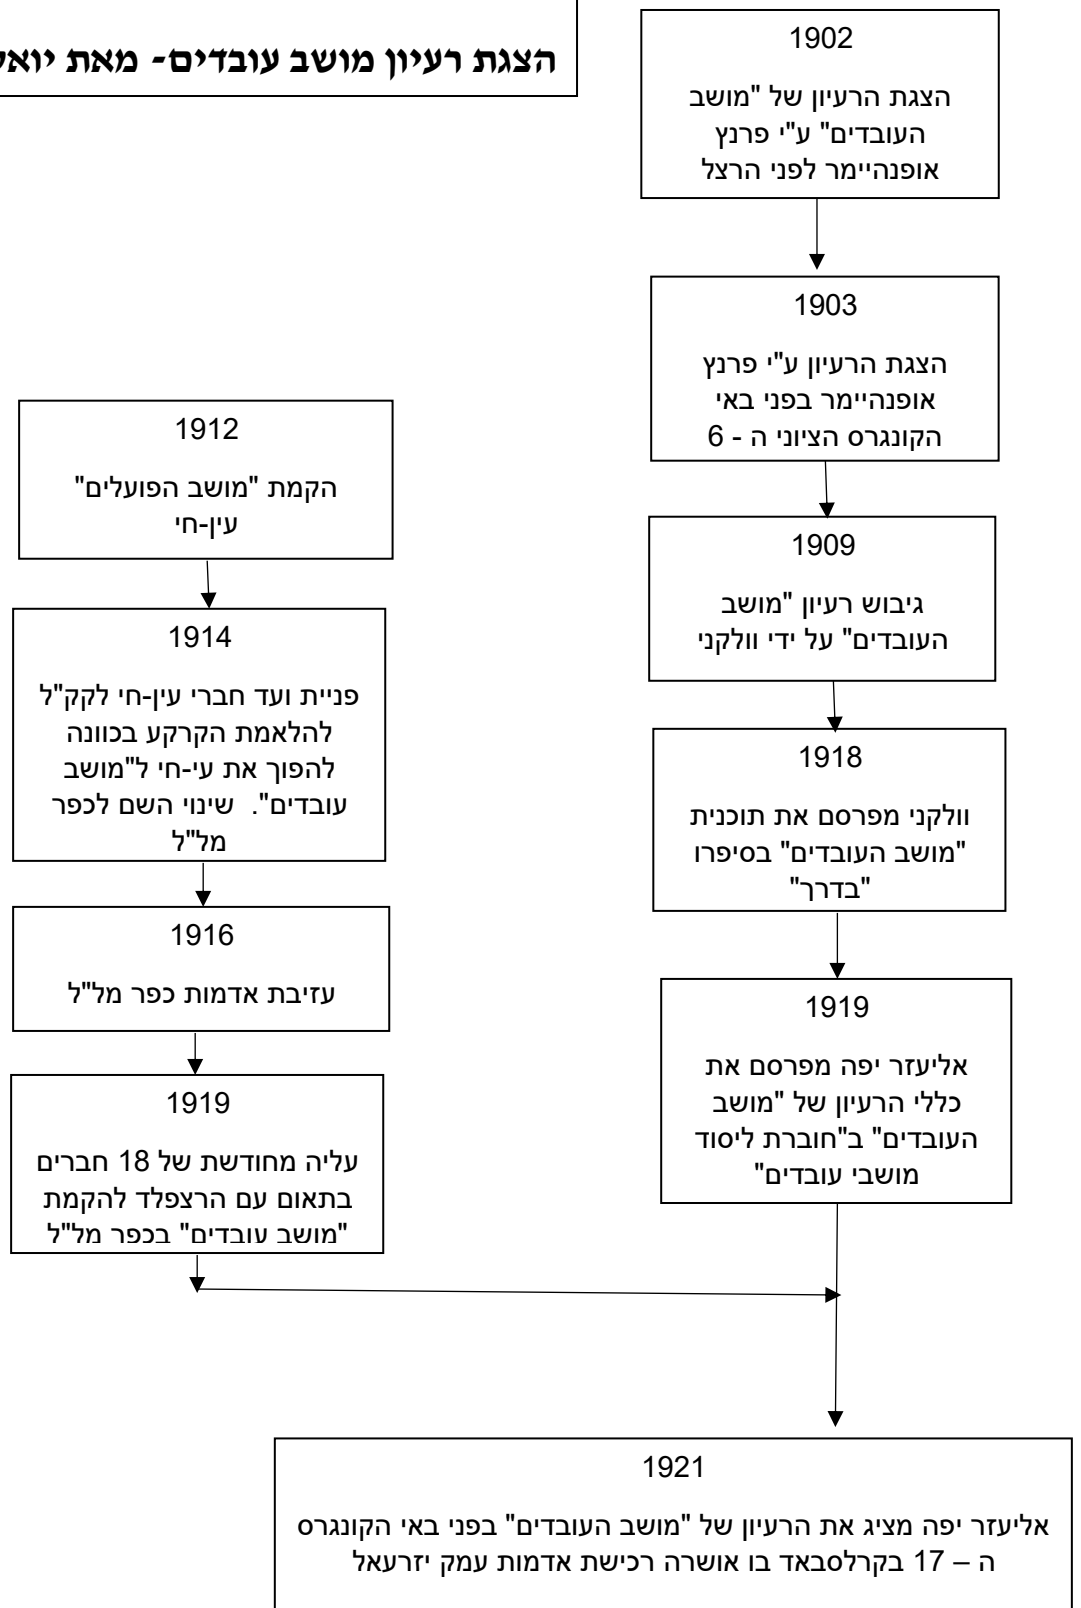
הצגת רעיון מושב עובדים- מאת יואל

1902

הצגת הרעיון של "מושב העובדים" ע"י פרנץ אופנהיימר לפני הרצל

1903

הצגת הרעיון ע"י פרנץ אופנהיימר בפני באי הקונגרס הציוני ה - 6

1909

גיבוש רעיון "מושב העובדים" על ידי וולקני

1918

וולקני מפרסם את תוכנית "מושב העובדים" בסיפרו "בדרך"

1919

אליעזר יפה מפרסם את כללי הרעיון של "מושב העובדים" ב"חוברת ליסוד מושבי עובדים"

1912

הקמת "מושב הפועלים" עין-חי

1914

פניית ועד חברי עין-חי לקק"ל להלאמת הקרקע בכוונה להפוך את עי-חי ל"מושב עובדים". שינוי השם לכפר מל"ל

1916

עזיבת אדמות כפר מל"ל

1919

עליה מחודשת של 18 חברים בתאום עם הרצפלד להקמת "מושב עובדים" בכפר מל"ל

1921

אליעזר יפה מציג את הרעיון של "מושב העובדים" בפני באי הקונגרס ה – 17 בקרלסבאד בו אושרה רכישת אדמות עמק יזרעאל